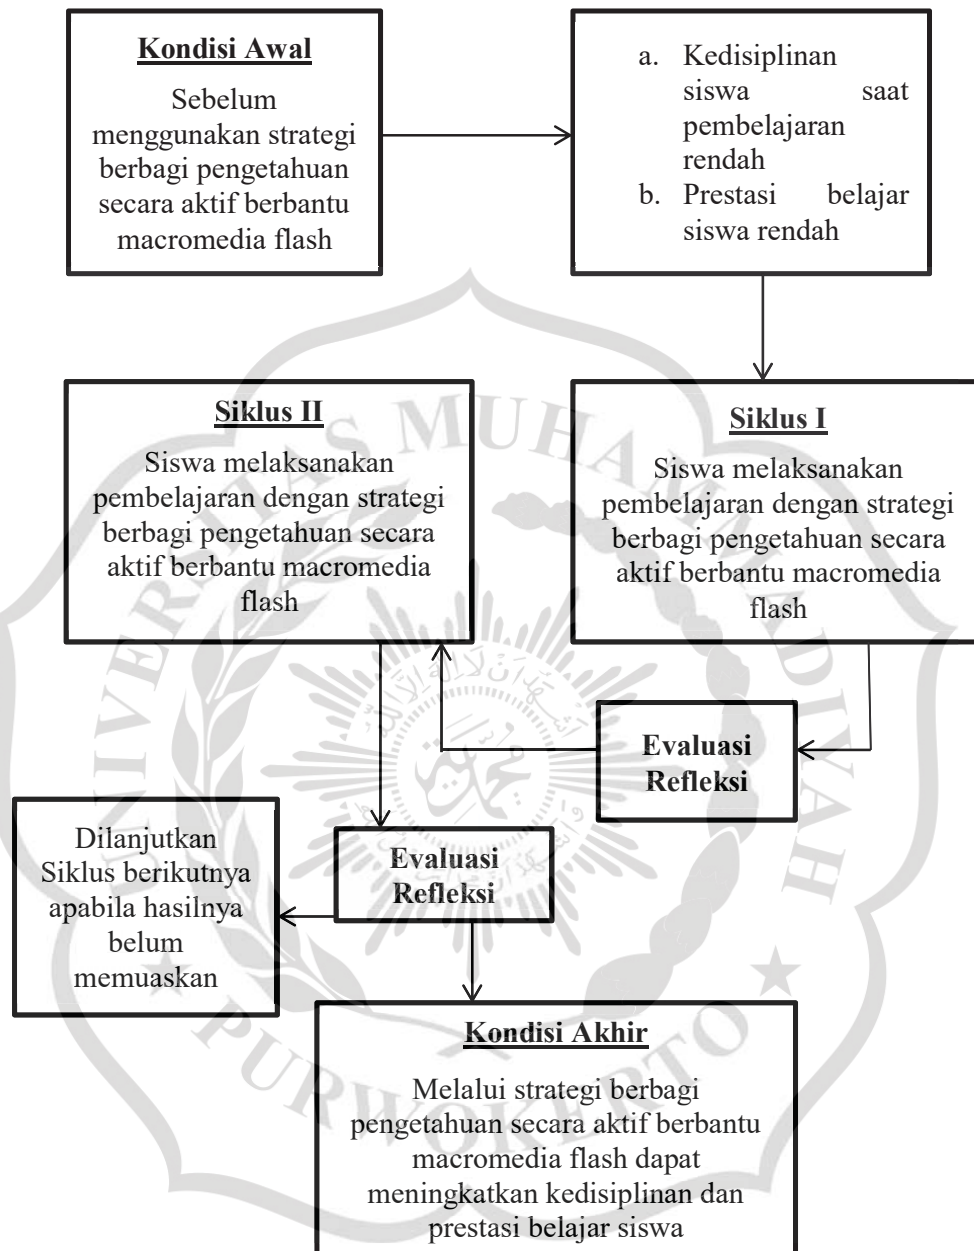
**Kondisi Awal**

Sebelum menggunakan strategi berbagi pengetahuan secara aktif berbantu macromedia flash

a. Kedisiplinan siswa saat pembelajaran rendah
b. Prestasi belajar siswa rendah

**Siklus II**

Siswa melaksanakan pembelajaran dengan strategi berbagi pengetahuan secara aktif berbantu macromedia flash

**Siklus I**

Siswa melaksanakan pembelajaran dengan strategi berbagi pengetahuan secara aktif berbantu macromedia flash

**Evaluasi Refleksi**

Dilanjutkan Siklus berikutnya apabila hasilnya belum memuaskan

**Evaluasi Refleksi**

**Kondisi Akhir**

Melalui strategi berbagi pengetahuan secara aktif berbantu macromedia flash dapat meningkatkan kedisiplinan dan prestasi belajar siswa

UNIVERSITAS MUHAMMADIYAH PURWOKERTO